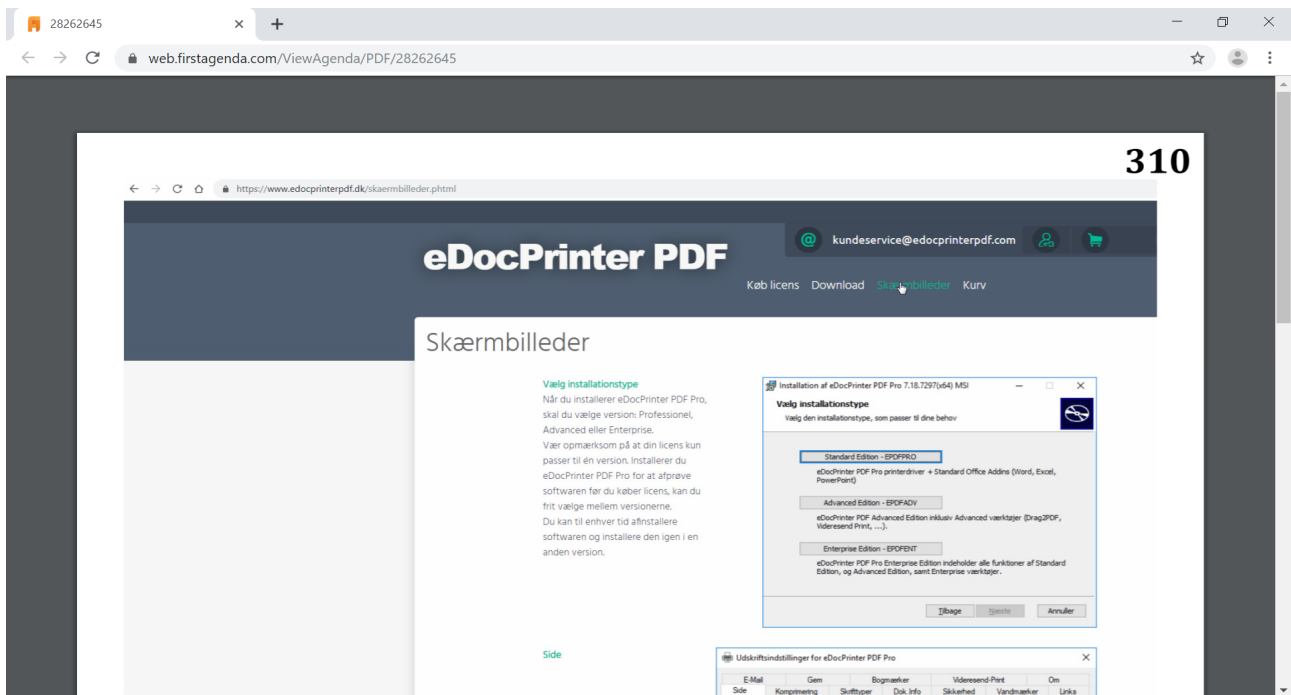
28262645

web.firstagenda.com/ViewAgenda/PDF/28262645

310

https://www.edocprinterpdf.dk/skaermbilleder.phtml

kundeservice@edocprinterpdf.com

eDocPrinter PDF

Køb licens Download Skærmbilleder Kurv

Skærmbilleder

Vælg installationstype

Når du installerer eDocPrinter PDF Pro, skal du vælge version: Professionel, Advanced eller Enterprise.
Vær opmærksom på at din licens kun passer til én version. Installerer du eDocPrinter PDF Pro for at afprøve softwaren før du køber licens, kan du frit vælge mellem versionerne.
Du kan til enhver tid afinstallere softwaren og installere den igen i en anden version.

Installation af eDocPrinter PDF Pro 7.18.7297(x64) MSI

Vælg installationstype

Vælg den installationstype, som passer til dine behov

Standard Edition - EPDFPRO

eDocPrinter PDF Pro printerdriver + Standard Office Addins (Word, Excel, PowerPoint)

Advanced Edition - EPDFADV

eDocPrinter PDF Advanced Edition inklusiv Advanced værktøjer (Drag2PDF, Videresend Print, ...).

Enterprise Edition - EPDFENT

eDocPrinter PDF Pro Enterprise Edition indeholder alle funktioner af Standard Edition, og Advanced Edition, samt Enterprise værktøjer.

Tilbage Næste Annuller

Side

Udskriftsindstillinger for eDocPrinter PDF Pro

E-Mail Gem Bogmærker Videresend-Print Om
Side Komprimering Skrifttyper Dok.Info Sikkerhed Vandmærker Links